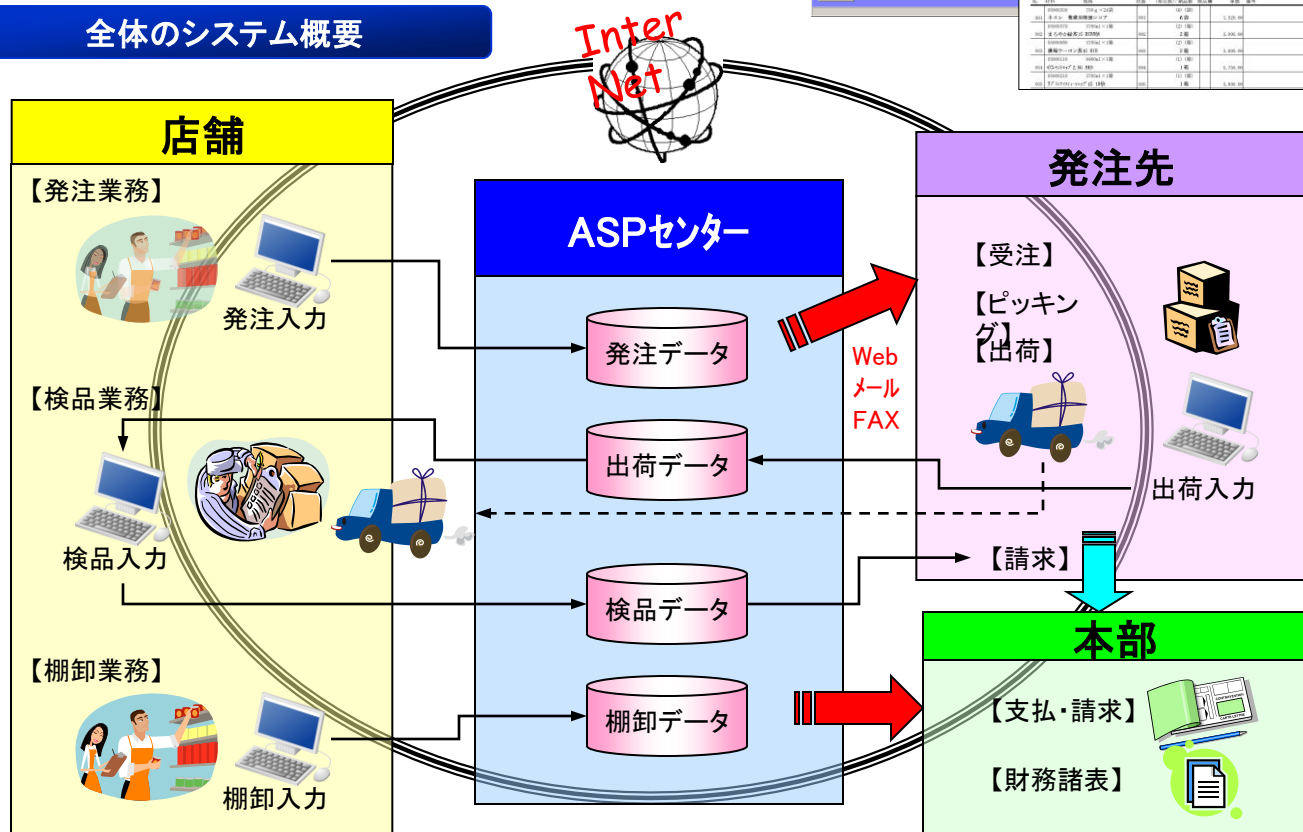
全体のシステム概要

Inter Net

店舗

【発注業務】

発注入力

【検品業務】

検品入力

【棚卸業務】

棚卸入力

ASPセンター

発注データ

出荷データ

検品データ

棚卸データ

Web
メール
FAX

発注先

【受注】

【ピッキング】

【出荷】

出荷入力

【請求】

本部

【支払・請求】

【財務諸表】